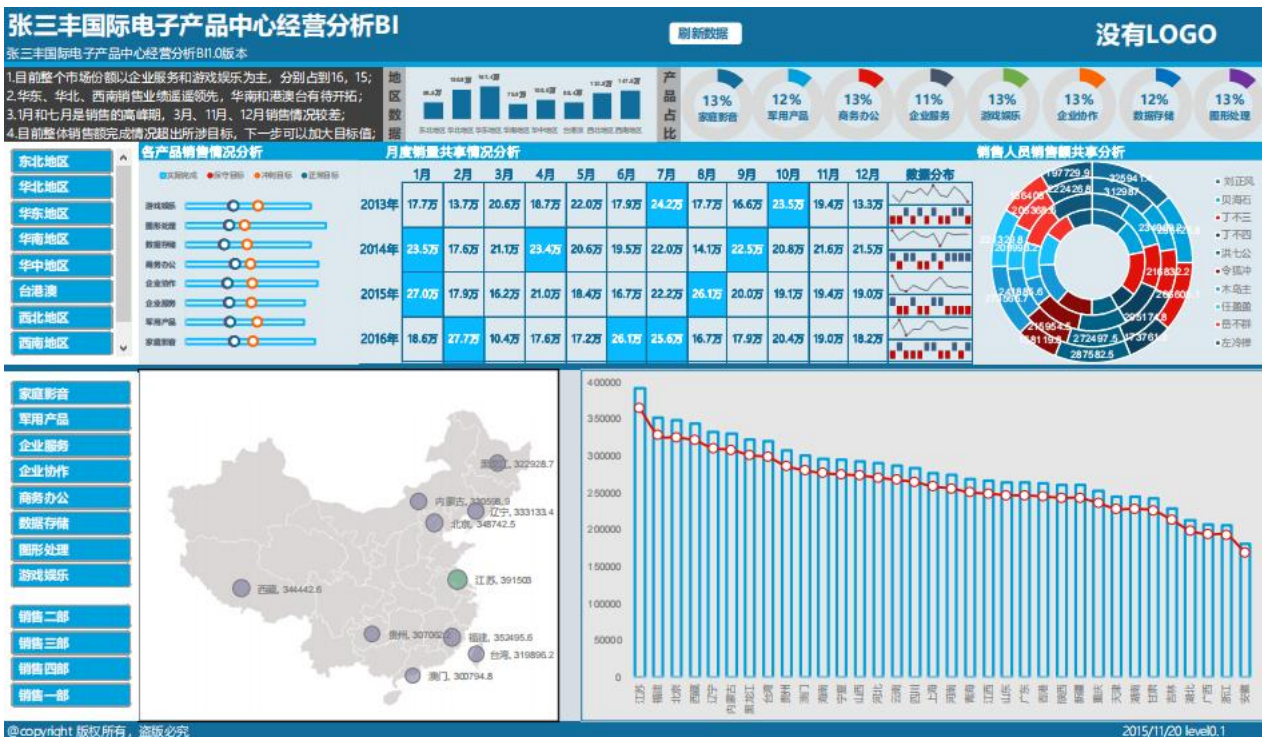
张三丰国际电子产品中心经营分析BI

刷新数据

没有LOGO

张三丰国际电子产品中心经营分析BI1.0版本

1.目前整个市场份额以企业服务和游戏娱乐为主，分别占到16，15；
2.华东、华北、西南销售业绩遥遥领先，华南和港澳台有待开拓；
3.1月和七月是销售的高峰期，3月、11月、12月销售情况较差；
4.目前整体销售额完成情况超出所涉目标，下一步可以加大目标值；

地区数据

东北地区 华北地区 华东地区 华南地区 华中地区 台港澳 西北地区 西南地区

产品占比

13% 家庭影音
12% 军用产品
13% 商务办公
11% 企业服务
13% 游戏娱乐
13% 企业协作
12% 数据存储
13% 图形处理

东北地区
华北地区
华东地区
华南地区
华中地区
台港澳
西北地区
西南地区

各产品销售情况分析

实际完成 保守目标 冲刺目标 正常目标

游戏娱乐
图形处理
数据存储
商务办公
企业协作
企业服务
军用产品
家庭影音

月度销量共享情况分析

| | 1月 | 2月 | 3月 | 4月 | 5月 | 6月 | 7月 | 8月 | 9月 | 10月 | 11月 | 12月 | 数据分布 |
|---|---|---|---|---|---|---|---|---|---|---|---|---|---|
| 2013年 | 17.7万 | 13.7万 | 20.6万 | 18.7万 | 22.0万 | 17.9万 | 24.2万 | 17.7万 | 16.6万 | 23.5万 | 19.4万 | 13.3万 | |
| 2014年 | 23.5万 | 17.6万 | 21.1万 | 23.4万 | 20.6万 | 19.5万 | 22.0万 | 14.1万 | 22.5万 | 20.8万 | 21.6万 | 21.5万 | |
| 2015年 | 27.0万 | 17.9万 | 16.2万 | 21.0万 | 18.4万 | 16.7万 | 22.2万 | 26.1万 | 20.0万 | 19.1万 | 19.4万 | 19.0万 | |
| 2016年 | 18.6万 | 27.7万 | 10.4万 | 17.6万 | 17.2万 | 26.1万 | 25.6万 | 16.7万 | 17.9万 | 20.4万 | 19.0万 | 18.2万 | |

销售人员销售额共享情况分析

刘正风
贝海石
丁不三
丁不四
洪七公
令狐冲
木岛主
任盈盈
岳不群
左冷禅

家庭影音
军用产品
企业服务
企业协作
商务办公
数据存储
图形处理
游戏娱乐

销售二部
销售三部
销售四部
销售一部

黑龙江, 322928.7
内蒙古, 330598.9
辽宁, 333133.4
北京, 348742.5
江苏, 391503
西藏, 344442.6
贵州, 307062
福建, 352495.6
台湾, 319896.2
澳门, 300794.8

400000
350000
300000
250000
200000
150000
100000
50000
0

@copyright 版权所有，盗版必究

2015/11/20 level0.1